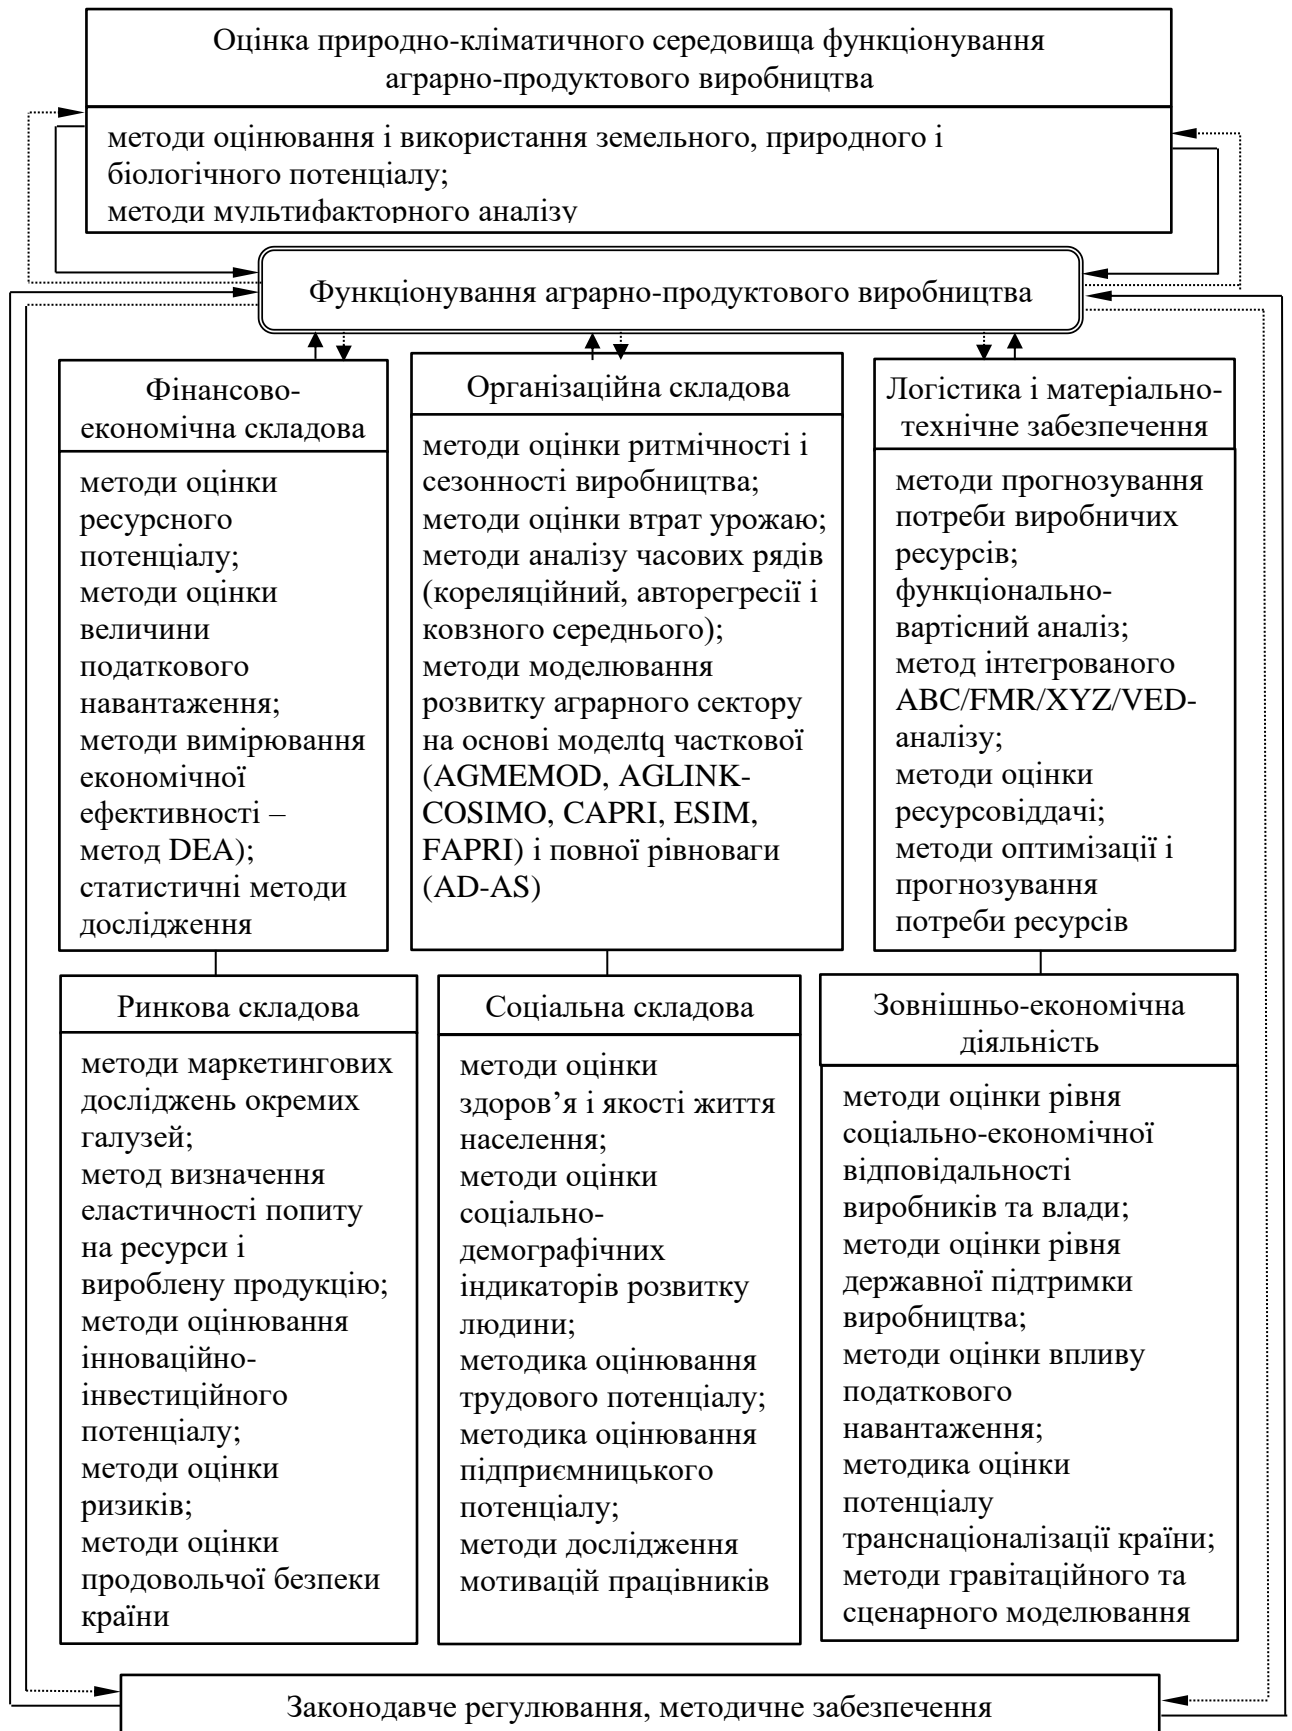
Оцінка природно-кліматичного середовища функціонування аграрно-продуктового виробництва

методи оцінювання і використання земельного, природного і біологічного потенціалу;
методи мультифакторного аналізу

Функціонування аграрно-продуктового виробництва

Фінансово-економічна складова

методи оцінки ресурсного потенціалу;
методи оцінки величини податкового навантаження;
методи вимірювання економічної ефективності – метод DEA);
статистичні методи дослідження

Організаційна складова

методи оцінки ритмічності і сезонності виробництва;
методи оцінки втрат урожаю;
методи аналізу часових рядів (кореляційний, авторегресії і ковзного середнього);
методи моделювання розвитку аграрного сектору на основі моделтq часткової (AGMEMOD, AGLINK-COSIMO, CAPRI, ESIM, FAPRI) і повної рівноваги (AD-AS)

Логістика і матеріально-технічне забезпечення

методи прогнозування потреби виробничих ресурсів;
функціонально-вартісний аналіз;
метод інтегрованого ABC/FMR/XYZ/VED-аналізу;
методи оцінки ресурсовіддачі;
методи оптимізації і прогнозування потреби ресурсів

Ринкова складова

методи маркетингових досліджень окремих галузей;
метод визначення еластичності попиту на ресурси і вироблену продукцію;
методи оцінювання інноваційно-інвестиційного потенціалу;
методи оцінки ризиків;
методи оцінки продовольчої безпеки країни

Соціальна складова

методи оцінки здоров'я і якості життя населення;
методи оцінки соціально-демографічних індикаторів розвитку людини;
методика оцінювання трудового потенціалу;
методика оцінювання підприємницького потенціалу;
методи дослідження мотивацій працівників

Зовнішньо-економічна діяльність

методи оцінки рівня соціально-економічної відповідальності виробників та влади;
методи оцінки рівня державної підтримки виробництва;
методи оцінки впливу податкового навантаження;
методика оцінки потенціалу транснаціоналізації країни;
методи гравітаційного та сценарного моделювання

Законодавче регулювання, методичне забезпечення